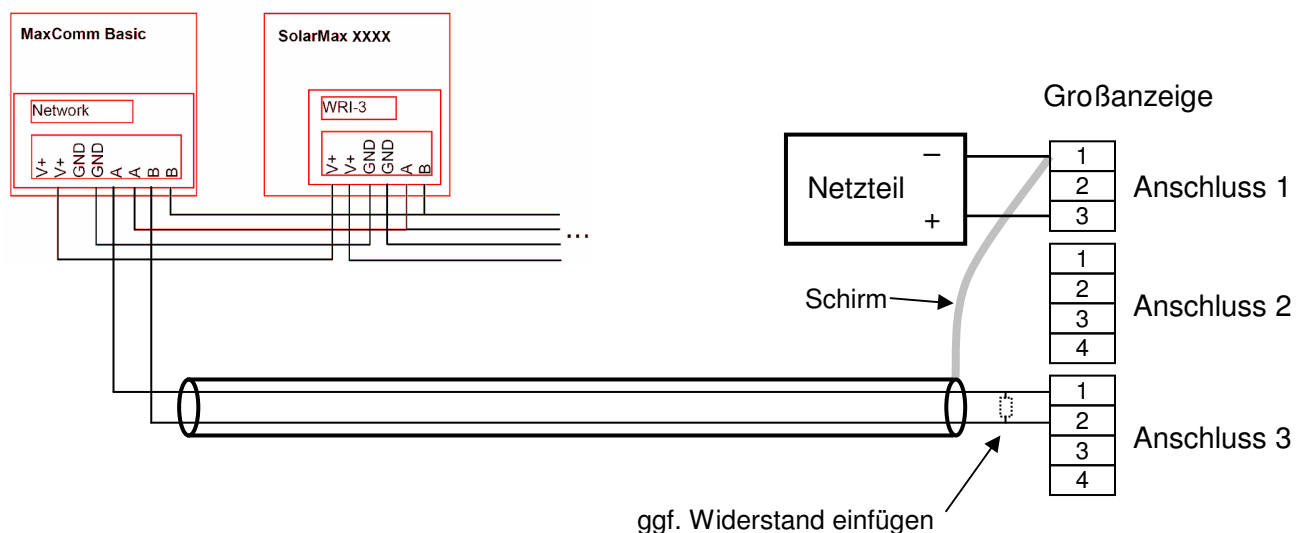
MaxComm Basic

Network

V+ V+ GND GND A A B B

SolarMax XXXX

WRI-3

V+ V+ GND GND A B

...

Großanzeige

Netzteil

–

+

| 1 |
|---|
| 2 |
| 3 |

Anschluss 1

| 1 |
|---|
| 2 |
| 3 |
| 4 |

Anschluss 2

Schirm

| 1 |
|---|
| 2 |
| 3 |
| 4 |

Anschluss 3

ggf. Widerstand einfügen